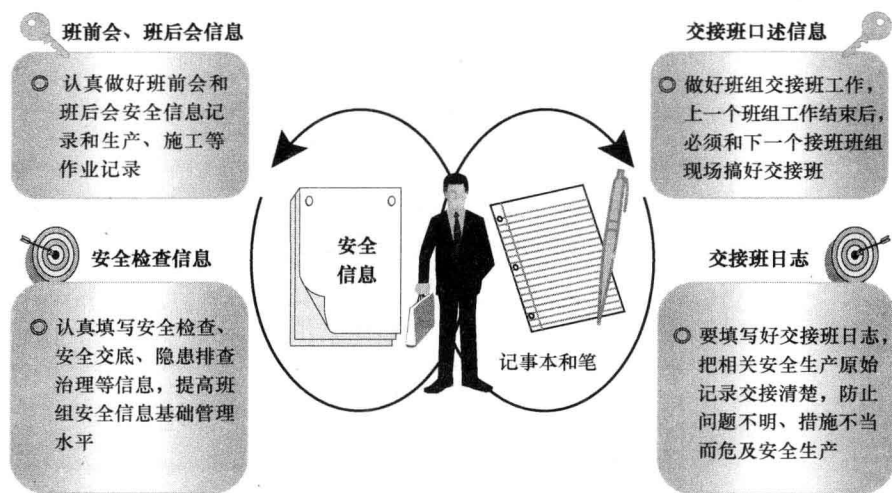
班前会、班后会信息

认真做好班前会和班后会安全信息记录和生产、施工等作业记录

交接班口述信息

做好班组交接班工作，上一个班组工作结束后，必须和下一个接班班组现场搞好交接班

安全信息

记事本和笔

安全检查信息

认真填写安全检查、安全交底、隐患排查治理等信息，提高班组安全信息基础管理水平

交接班日志

要填写好交接班日志，把相关安全生产原始记录交接清楚，防止问题不明、措施不当而危及安全生产